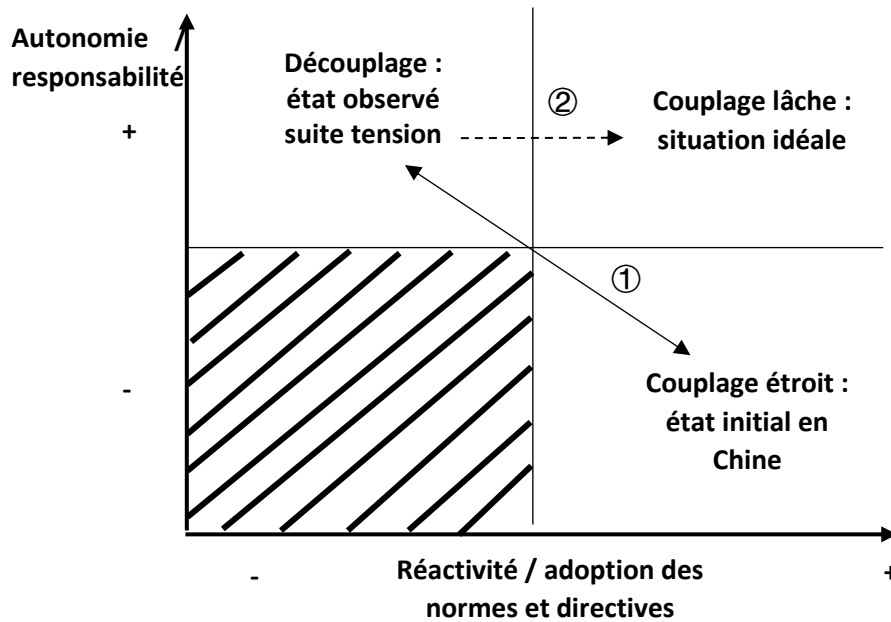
Autonomie / responsabilité

+

Découplage : état observé suite tension

②

Couplage lâche : situation idéale

①

-

Couplage étroit : état initial en Chine

-

Réactivité / adoption des normes et directives

+